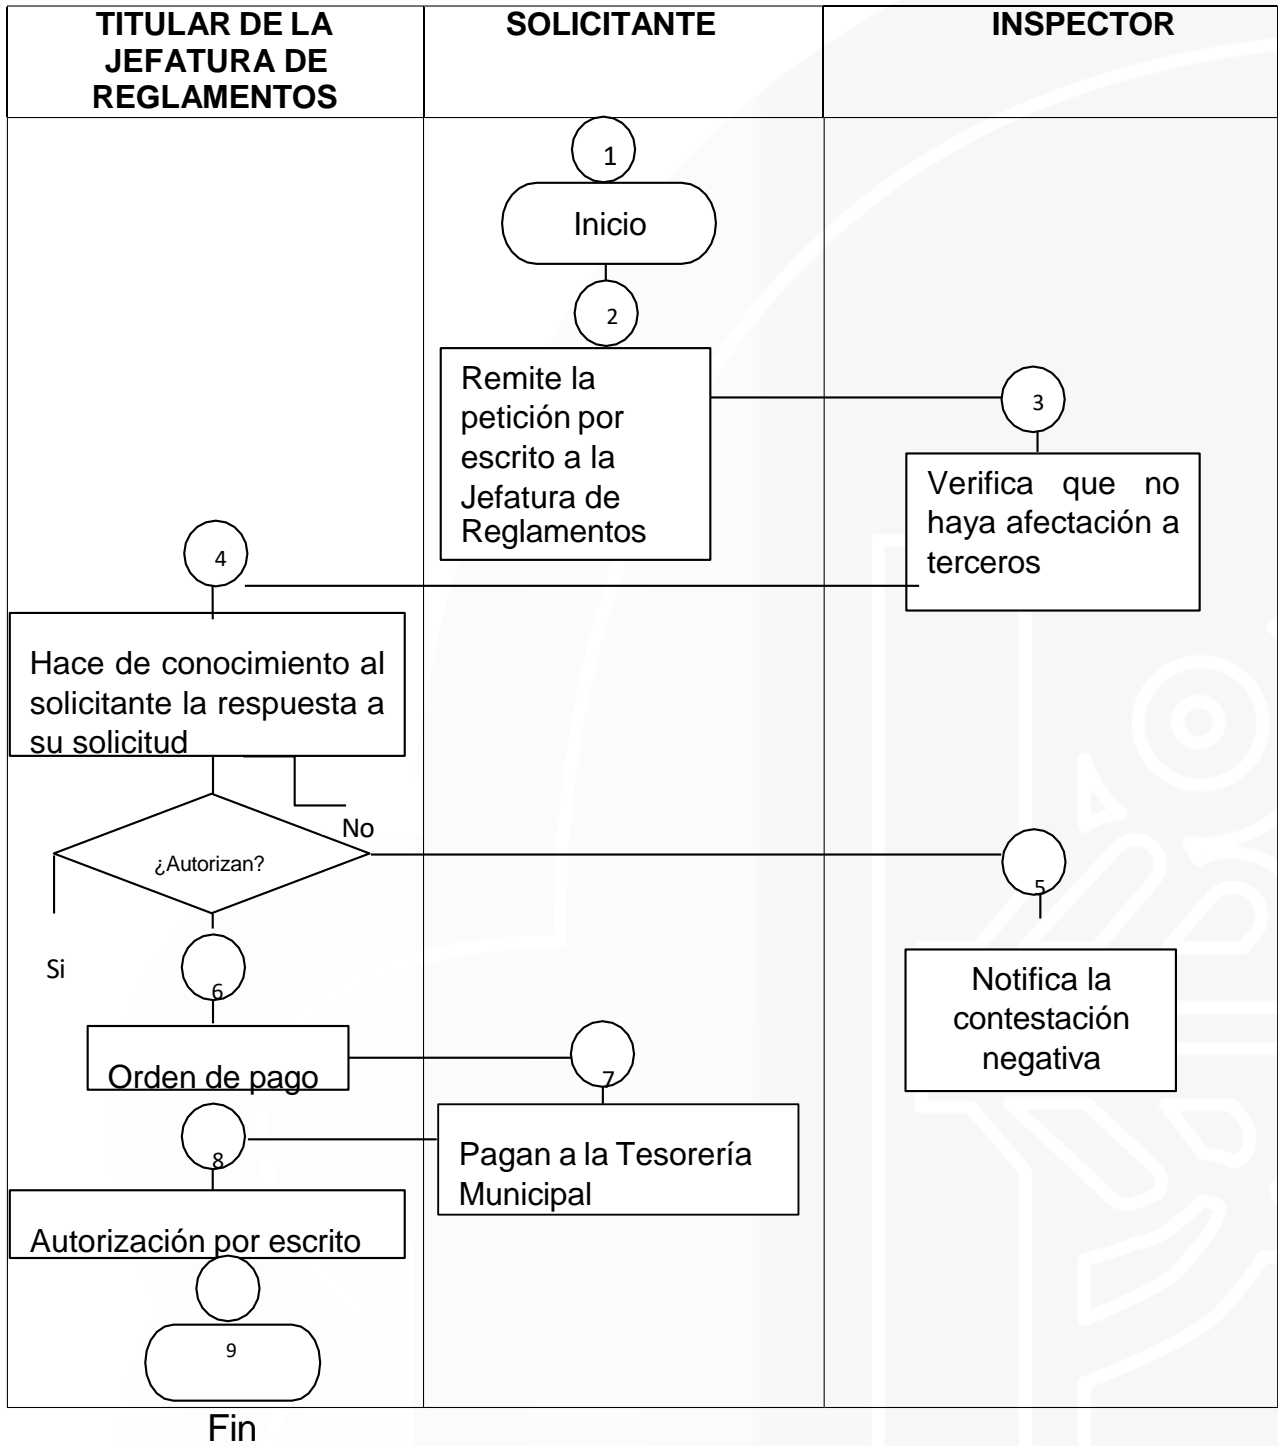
| TITULAR DE LA JEFATURA DE REGLAMENTOS | SOLICITANTE | INSPECTOR |
|---|---|---|

1

Inicio

2

Remite la petición por escrito a la Jefatura de Reglamentos

3

Verifica que no haya afectación a terceros

4

Hace de conocimiento al solicitante la respuesta a su solicitud

No

¿Autorizan?

5

Si

6

Notifica la contestación negativa

Orden de pago

7

8

Pagan a la Tesorería Municipal

Autorización por escrito

9

Fin